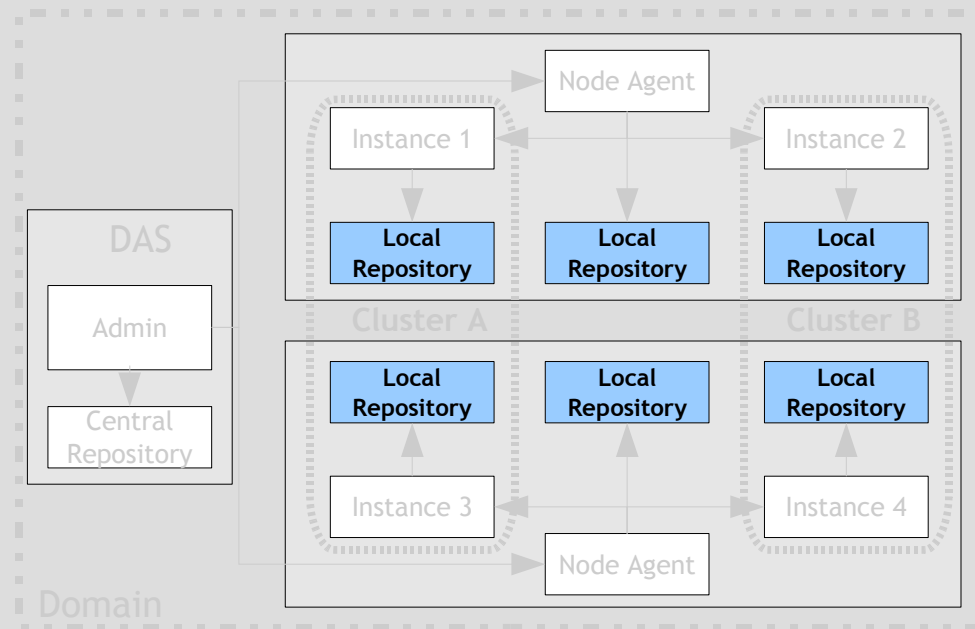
Node Agent

Instance 1

Instance 2

Local Repository

Local Repository

Local Repository

DAS

Admin

Central Repository

Cluster A

Cluster B

Local Repository

Local Repository

Local Repository

Instance 3

Instance 4

Node Agent

Domain